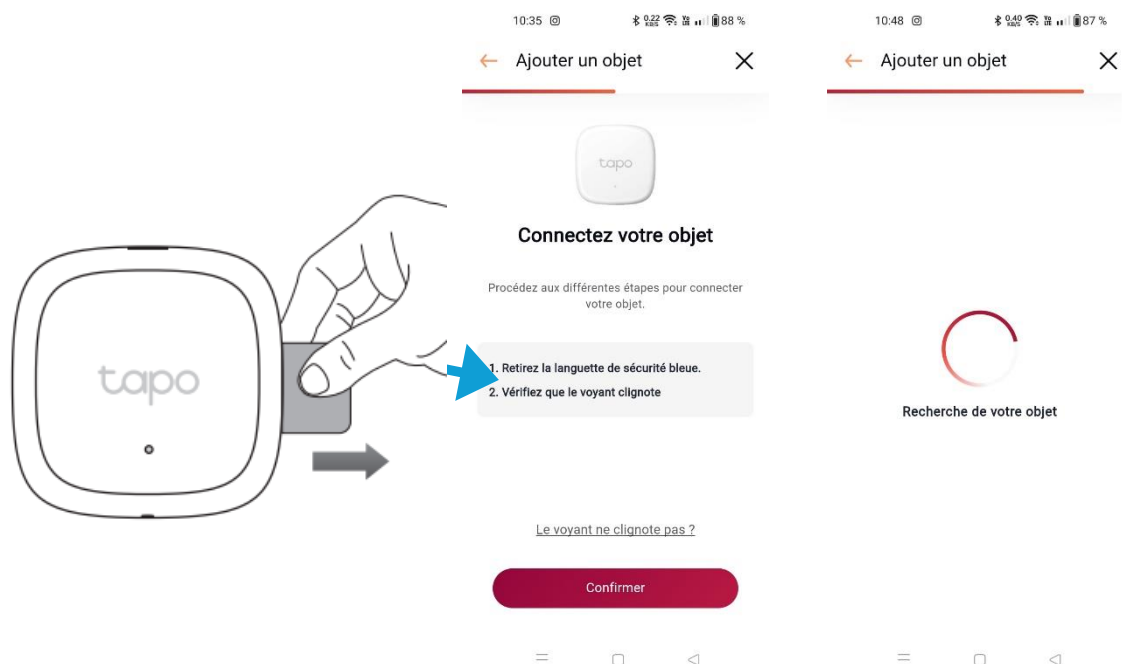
tapo

10:35 0.22 88 %

Ajouter un objet

tapo

Connectez votre objet

Procédez aux différentes étapes pour connecter votre objet.

1. Retirez la languette de sécurité bleue.
2. Vérifiez que le voyant clignote

Le voyant ne clignote pas ?

Confirmer

10:48 0.40 87 %

Ajouter un objet

Recherche de votre objet